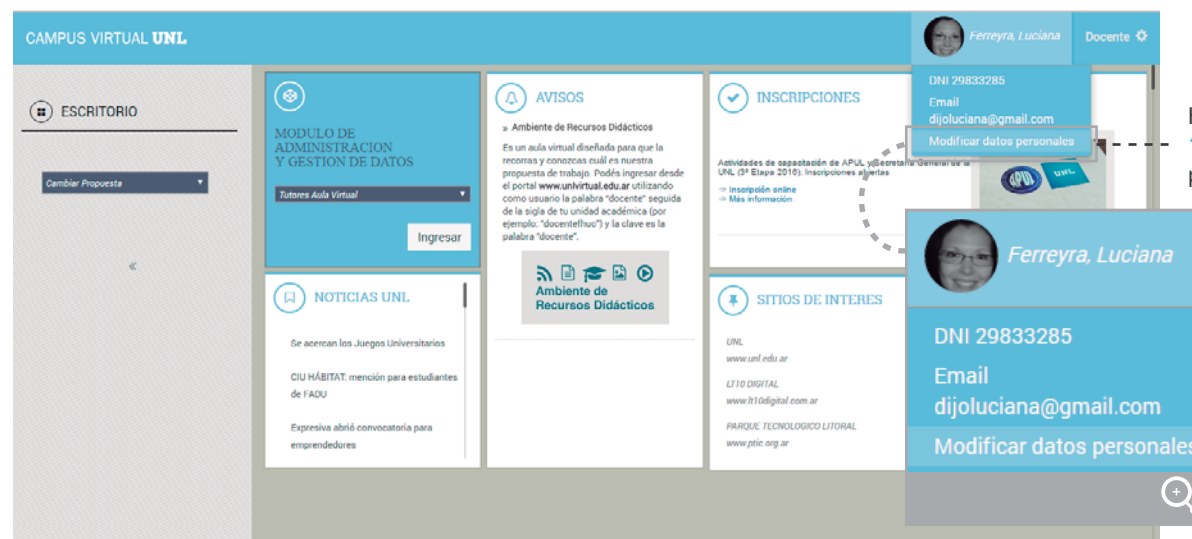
CAMPUS VIRTUAL UNL

Ferreyra, Luciana

Docente

DNI 29833285

Email dijoluciana@gmail.com

Modificar datos personales

ESCRITORIO

Cambiar Propuesta

«

MODULO DE ADMINISTRACION Y GESTION DE DATOS

Tutores Aula Virtual

Ingresar

AVISOS

» Ambiente de Recursos Didácticos

Es un aula virtual diseñada para que la recorras y conozcas cuál es nuestra propuesta de trabajo. Podés ingresar desde el portal www.unlvirtual.edu.ar utilizando como usuario la palabra "docente" seguida de la sigla de tu unidad académica (por ejemplo: "docentefhuc") y la clave es la palabra "docente".

Ambiente de Recursos Didácticos

INSCRIPCIONES

Actividades de capacitación de APUL y Secretaría General de la UNL (3ª Etapa 2016): Inscripciones abiertas

⇒ Inscripción online
⇒ Más información

NOTICIAS UNL

Se acercan los Juegos Universitarios

CIU HÁBITAT: mención para estudiantes de FADU

Expresiva abrió convocatoria para emprendedores

SITIOS DE INTERES

UNL
www.unl.edu.ar

LT10 DIGITAL
www.lt10digital.com.ar

PARQUE TECNOLOGICO LITORAL
www.ptlc.org.ar

Ferreyra, Luciana

DNI 29833285

Email dijoluciana@gmail.com

Modificar datos personales